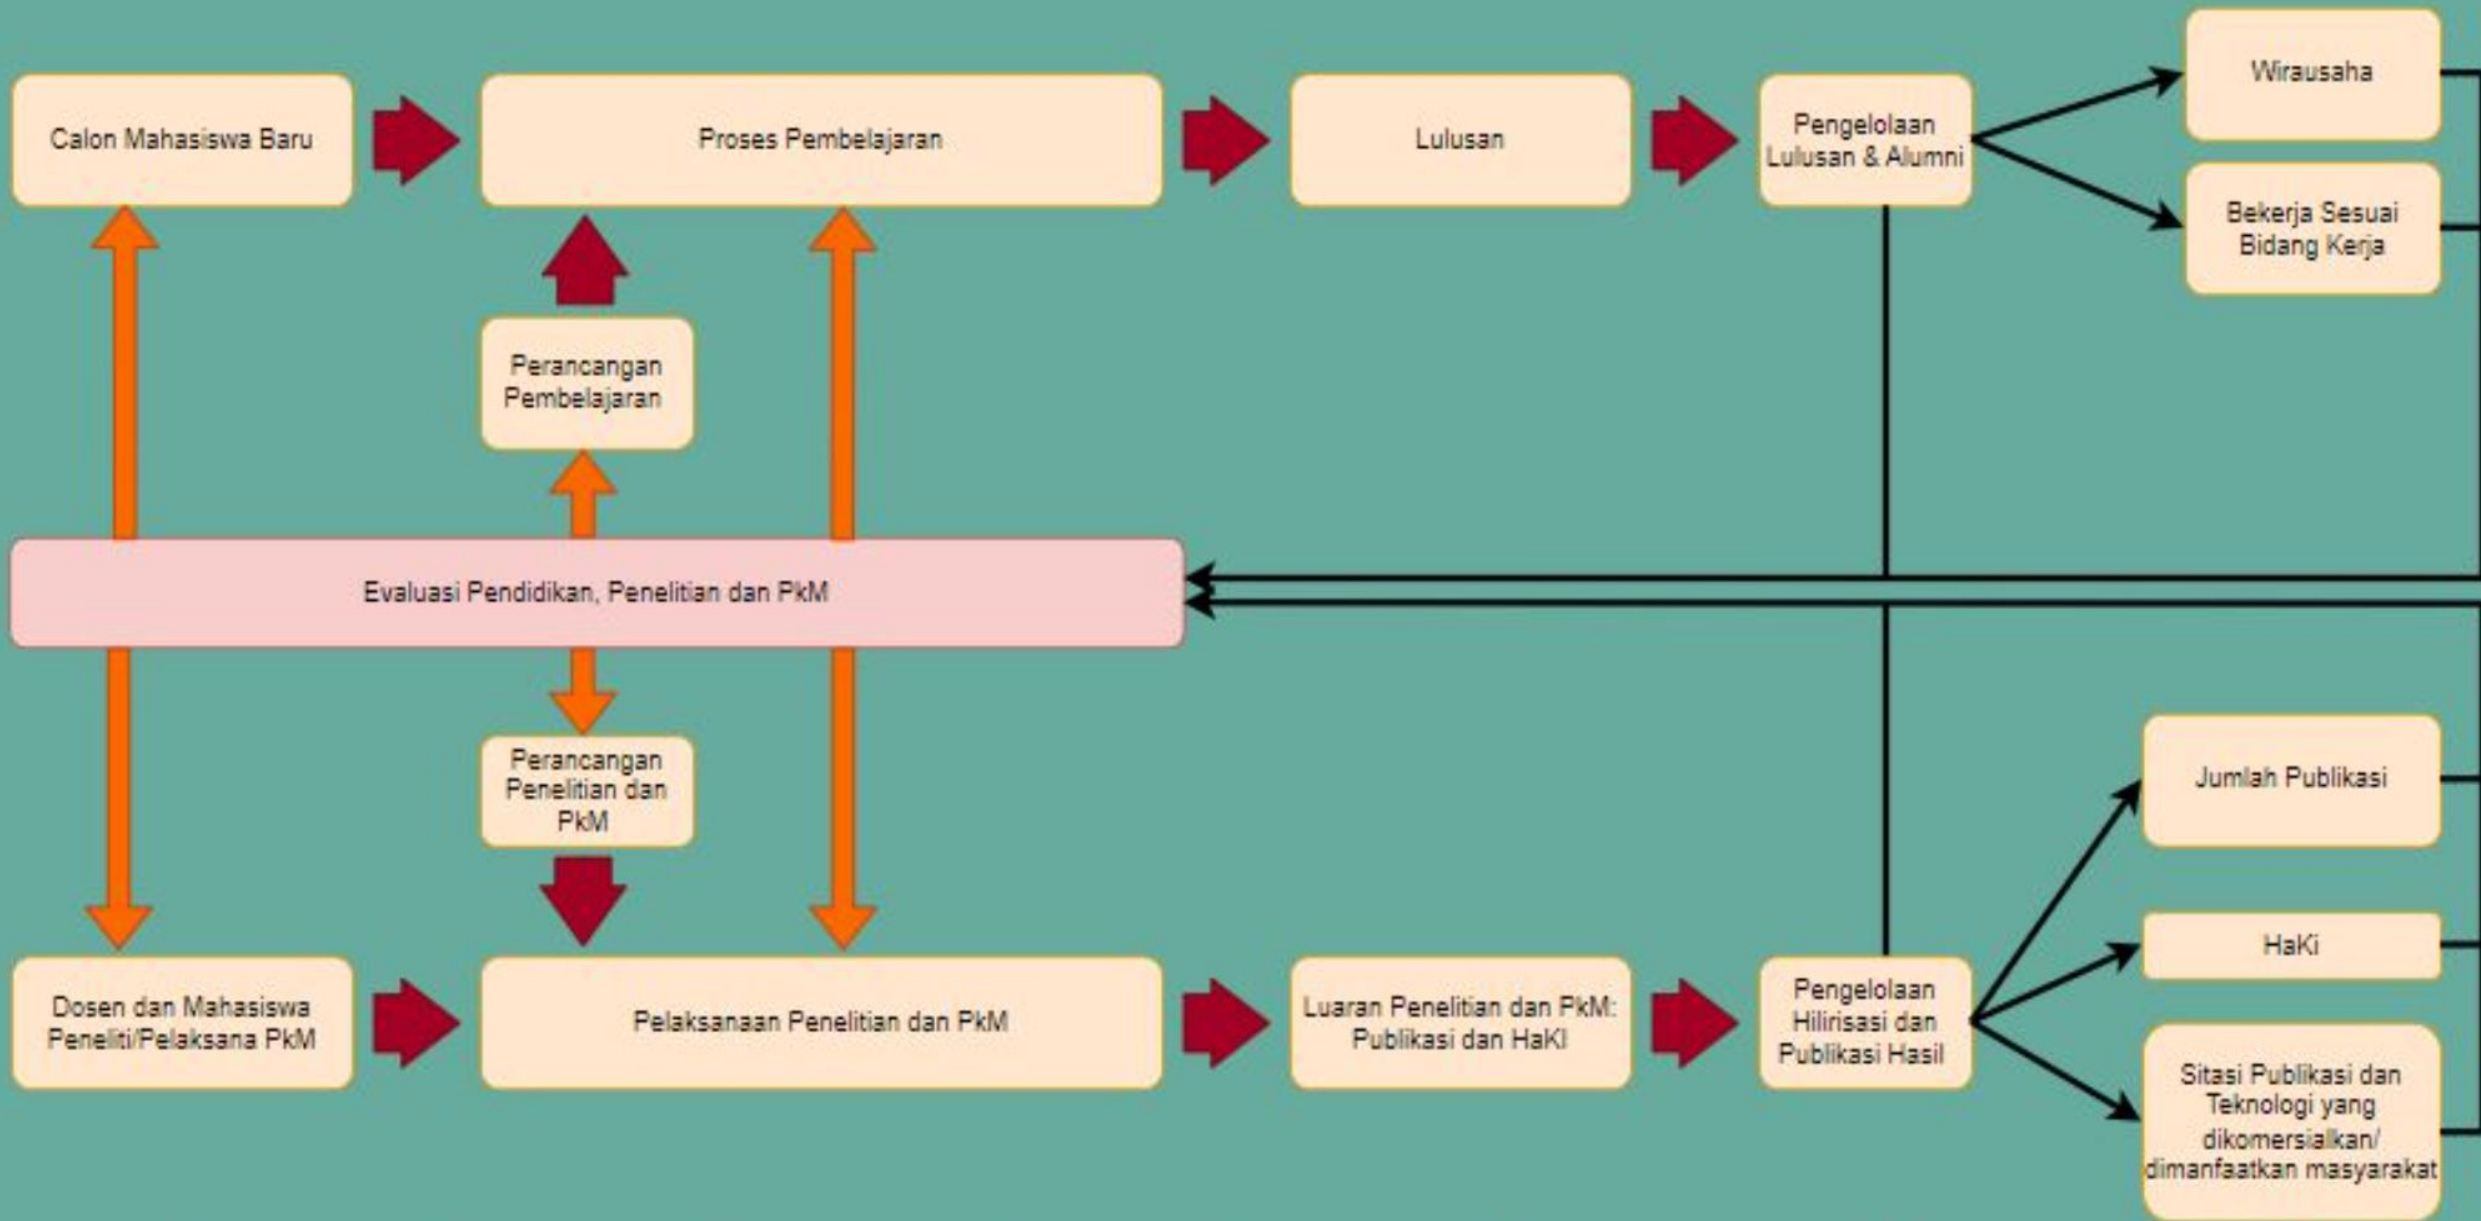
Calon Mahasiswa Baru

Proses Pembelajaran

Lulusan

Pengelolaan Lulusan & Alumni

Wirausaha

Bekerja Sesuai Bidang Kerja

Perancangan Pembelajaran

Evaluasi Pendidikan, Penelitian dan PkM

Perancangan Penelitian dan PkM

Jumlah Publikasi

HaKi

Dosen dan Mahasiswa Peneliti/Pelaksana PkM

Pelaksanaan Penelitian dan PkM

Luaran Penelitian dan PkM: Publikasi dan HaKI

Pengelolaan Hilirisasi dan Publikasi Hasil

Sitasi Publikasi dan Teknologi yang dikomersialkan/ dimanfaatkan masyarakat